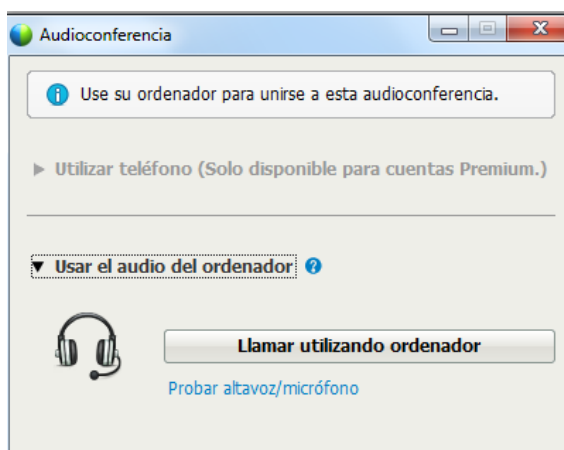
Audioconferencia

Use su ordenador para unirse a esta audioconferencia.

▶ Utilizar teléfono (Solo disponible para cuentas Premium.)

▼ Usar el audio del ordenador

Llamar utilizando ordenador

Probar altavoz/micrófono